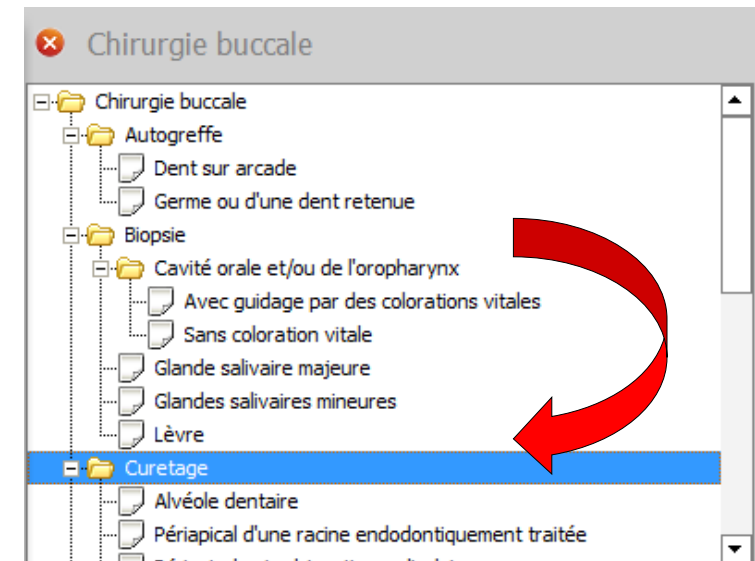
Chirurgie buccale

Chirurgie buccale
Autogreffe
Dent sur arcade
Germe ou d'une dent retenue
Biopsie
Cavité orale et/ou de l'oropharynx
Avec guidage par des colorations vitales
Sans coloration vitale
Glande salivaire majeure
Glandes salivaires mineures
Lèvre
Curetage
Alvéole dentaire
Périapical d'une racine endodontiquement traitée
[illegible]